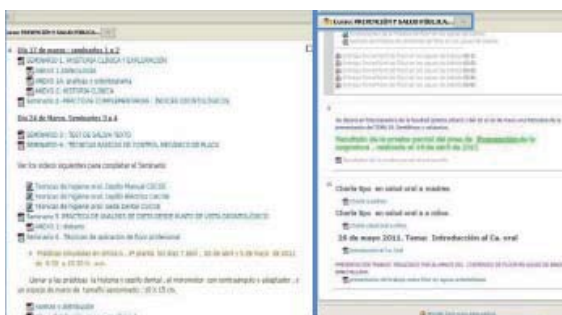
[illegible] PREVENCIÓN Y SALUD PÚBLICA...

Día 17 de marzo, seminarios 1 y 2

SEMINARIO 1. HISTORIA CLÍNICA Y EXPLORACIÓN

ANEXO 1 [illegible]

ANEXO 1A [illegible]

ANEXO 2 HISTORIA CLÍNICA

Seminario 2 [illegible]

Día 24 de Marzo, Seminarios 3 y 4

SEMINARIO 3: TEST DE SALIVA TEXTO

SEMINARIO 4: TÉCNICAS BÁSICAS DE CONTROL MECÁNICO DE PLACA

Ver los vídeos siguientes para completar el Seminario

Técnicas de higiene oral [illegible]

Técnicas de higiene oral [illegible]

Técnicas de higiene oral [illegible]

Seminario 5 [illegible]

ANEXO 1 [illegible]

Seminario 6 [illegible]

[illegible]

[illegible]

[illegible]

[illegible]

Curso: PREVENCIÓN Y SALUD PÚBLICA...

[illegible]

Resultado de la prueba parcial del área de Prevención de la Gingivitis, realizada el 19 de abril de 2011

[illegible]

Charla tipo en salud oral a madres

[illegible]

Charla tipo en salud oral a niños

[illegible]

26 de mayo 2011. Tema: Introducción al Ca. oral

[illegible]

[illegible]

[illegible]